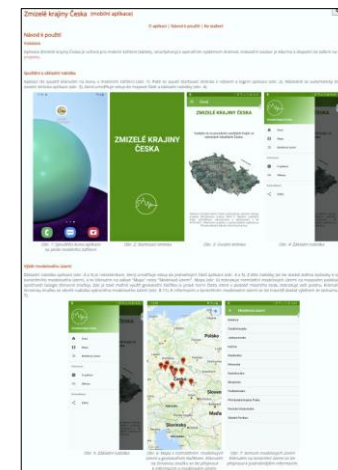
Zmizelé krajiny Česka (mobilní aplikace)

O aplikaci | Návod k použití | Ke stažení

Návod k použití

Spuštění a ukončení nabídky

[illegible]

ZMIZELÉ KRAJINY ČESKA

ZMIZELÉ KRAJINY ČESKA

Obr. 1: Spouštěcí ikona aplikace na ploše mobilního zařízení

Obr. 2: Spouštěcí obrazovka

Obr. 3: Úvodní stránka

Obr. 4: Základní nabídka

Výběr modelového území

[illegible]

Polsko

Německo

Slovensko

Rakousko

Maďarsko

Obr. 5: Základní nabídka

Obr. 6: Mapa s rozmístěním modelových území

Obr. 7: Seznam modelových území